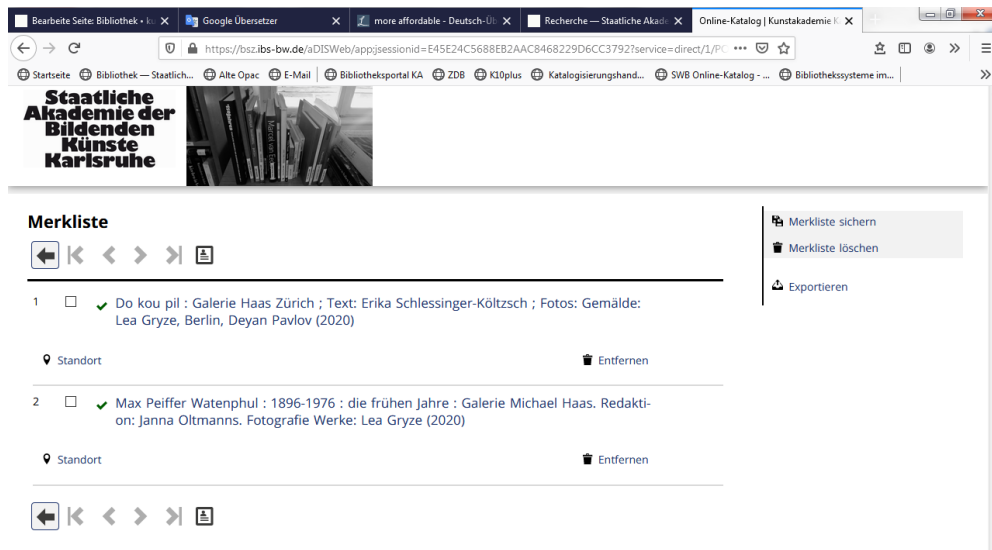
Bearbeite Seite: Bibliothek • k
Google Übersetzer
more affordable - Deutsch-Üb
Recherche — Staatliche Akad
Online-Katalog | Kunstakademie K

https://bsz.ibs-bw.de/aDISWeb/app;jsessionid=E45E24C5688EB2AAC8468229D6CC3792?service=direct/1/PC

Startseite
Bibliothek — Staatlich...
Alte Opac
E-Mail
Bibliotheksportal KA
ZDB
K10plus
Katalogisierungshand...
SWB Online-Katalog - ...
Bibliothekssysteme im...

Staatliche Akademie der Bildenden Künste Karlsruhe

Merkliste

Merkliste sichern
Merkliste löschen
Exportieren

1 Do kou pil : Galerie Haas Zürich ; Text: Erika Schlessinger-Költzsch ; Fotos: Gemälde: Lea Gryze, Berlin, Deyan Pavlov (2020)

Standort
Entfernen

2 Max Peiffer Watenphul : 1896-1976 : die frühen Jahre : Galerie Michael Haas. Redaktion: Janna Oltmanns. Fotografie Werke: Lea Gryze (2020)

Standort
Entfernen